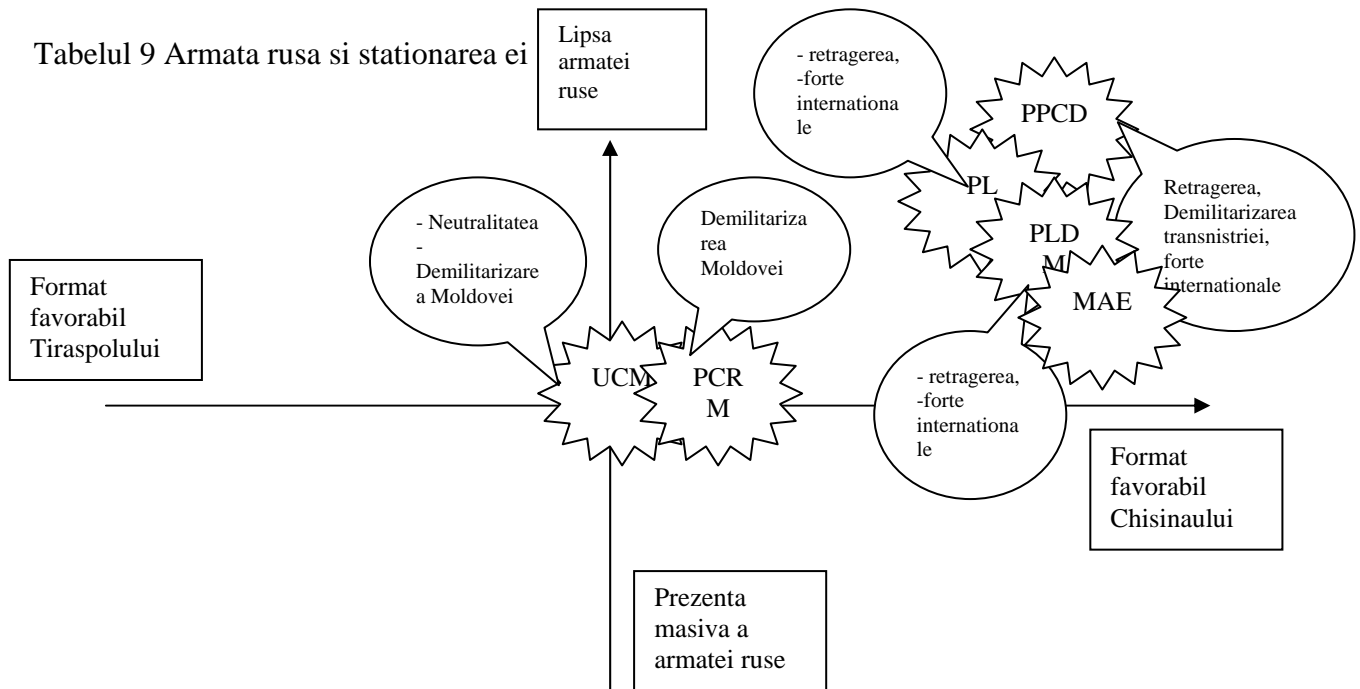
Tabelul 9 Armata rusa si stationarea ei

Lipsa armatei ruse

- retragerea, -forte internationale

PPCD

PL

Retragerea, Demilitarizarea transnistriei, forte internationale

PLDM

MAE

- Neutralitatea - Demilitarizare a Moldovei

Demilitarizarea Moldovei

Format favorabil Tiraspolului

UCM

PCRM

- retragerea, -forte internationale

Format favorabil Chisinaului

Prezenta masiva a armatei ruse